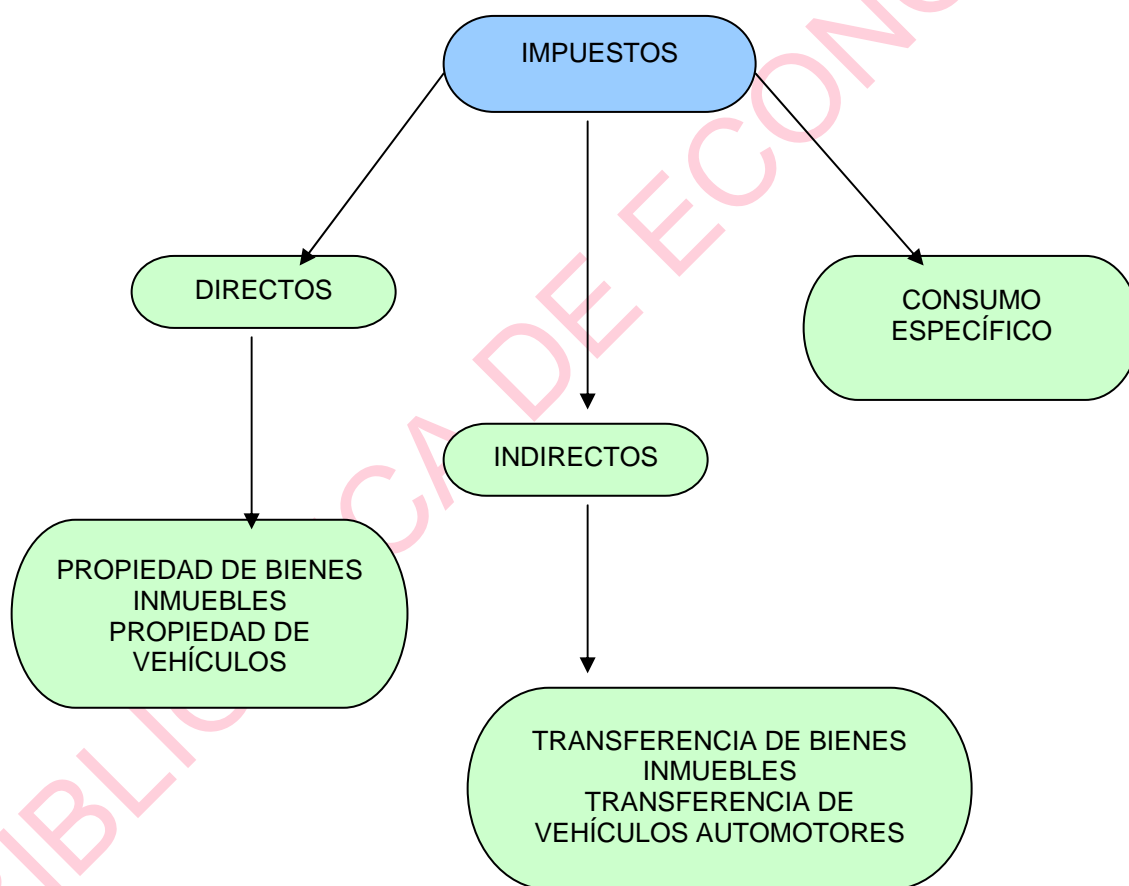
IMPUESTOS

DIRECTOS

INDIRECTOS

CONSUMO ESPECÍFICO

PROPIEDAD DE BIENES INMUEBLES
PROPIEDAD DE VEHÍCULOS

TRANSFERENCIA DE BIENES INMUEBLES
TRANSFERENCIA DE VEHÍCULOS AUTOMOTORES

BIBLIOTECA DE ECONO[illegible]